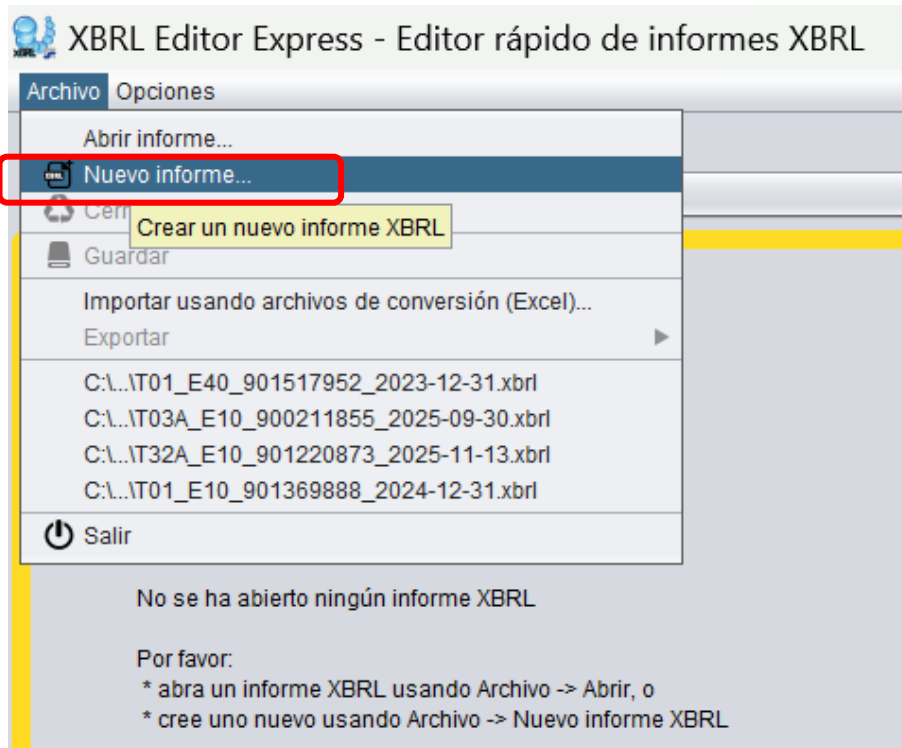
XBRL Editor Express - Editor rápido de informes XBRL

Archivo Opciones

Abrir informe...
Nuevo informe...
Cer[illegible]
Crear un nuevo informe XBRL
Guardar
Importar usando archivos de conversión (Excel)...
Exportar
C:\...\T01_E40_901517952_2023-12-31.xbrl
C:\...\T03A_E10_900211855_2025-09-30.xbrl
C:\...\T32A_E10_901220873_2025-11-13.xbrl
C:\...\T01_E10_901369888_2024-12-31.xbrl
Salir

No se ha abierto ningún informe XBRL

Por favor:
* abra un informe XBRL usando Archivo -> Abrir, o
* cree uno nuevo usando Archivo -> Nuevo informe XBRL